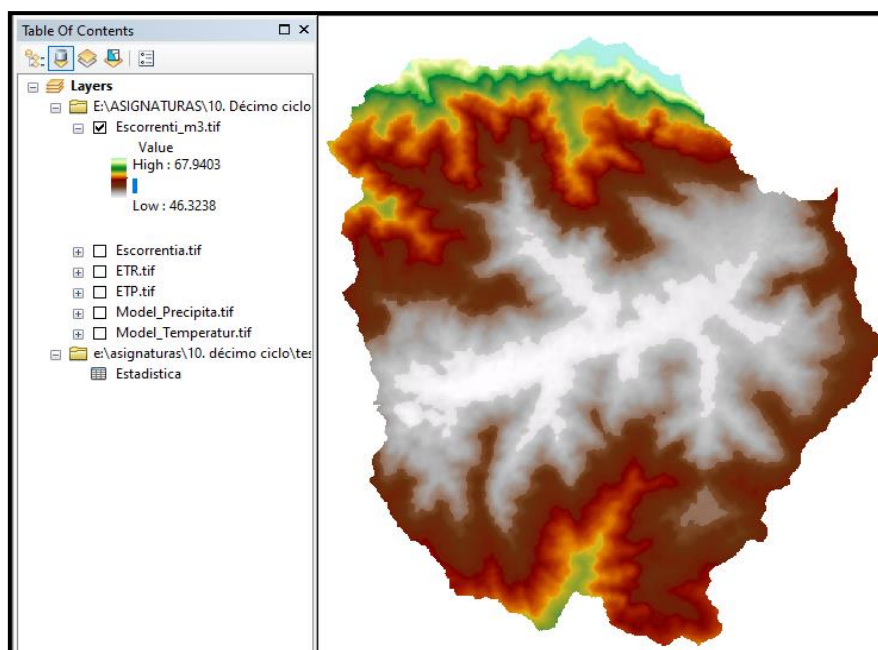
Table Of Contents

Layers
E:\ASIGNATURAS\10. Décimo ciclo
Escorrenti_m3.tif
Value
High : 67.9403
Low : 46.3238
Escorrentia.tif
ETR.tif
ETP.tif
Model_Precipita.tif
Model_Temperatur.tif
e:\asignaturas\10. décimo ciclo\tes
Estadistica